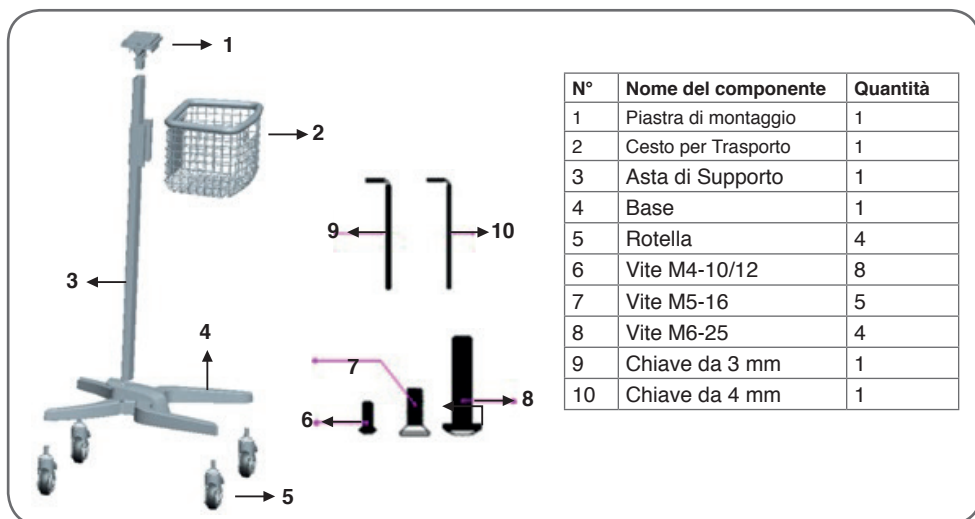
1
2
3
4
5
9
10
7
6
8

| N° | Nome del componente | Quantità |
|---|---|---|
| 1 | Piastra di montaggio | 1 |
| 2 | Cesto per Trasporto | 1 |
| 3 | Asta di Supporto | 1 |
| 4 | Base | 1 |
| 5 | Rotella | 4 |
| 6 | Vite M4-10/12 | 8 |
| 7 | Vite M5-16 | 5 |
| 8 | Vite M6-25 | 4 |
| 9 | Chiave da 3 mm | 1 |
| 10 | Chiave da 4 mm | 1 |